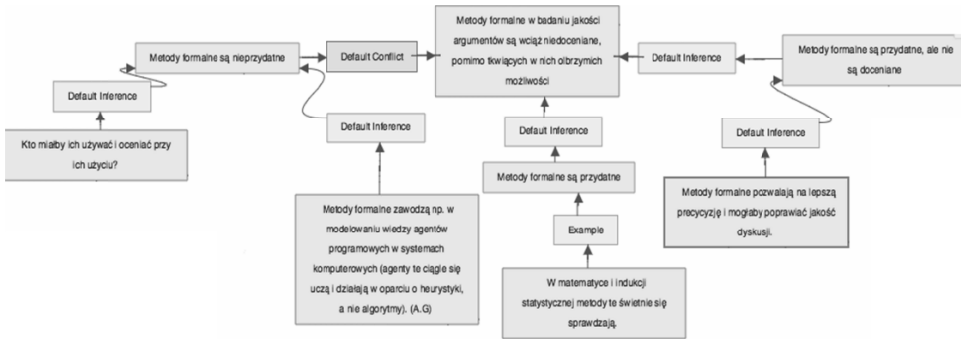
Metody formalne są nieprzydatne

Default Conflict

Metody formalne w badaniu jakości argumentów są wciąż niedoceniane, pomimo tkwiących w nich olbrzymich możliwości

Default Inference

Metody formalne są przydatne, ale nie są doceniane

Default Inference

Kto miałby ich używać i oceniać przy ich użyciu?

Default Inference

Default Inference

Default Inference

Metody formalne są przydatne

Metody formalne pozwalają na lepszą precyzyjne i mogłaby poprawiać jakość dyskusji.

Metody formalne zawodzą np. w modelowaniu wiedzy agentów programowych w systemach komputerowych (agenty te ciągle się uczą i działają w oparciu o heurystyki, a nie algorytmy). (A.G)

Example

W matematyce i indukcji statystycznej metody te świetnie się sprawdzają.